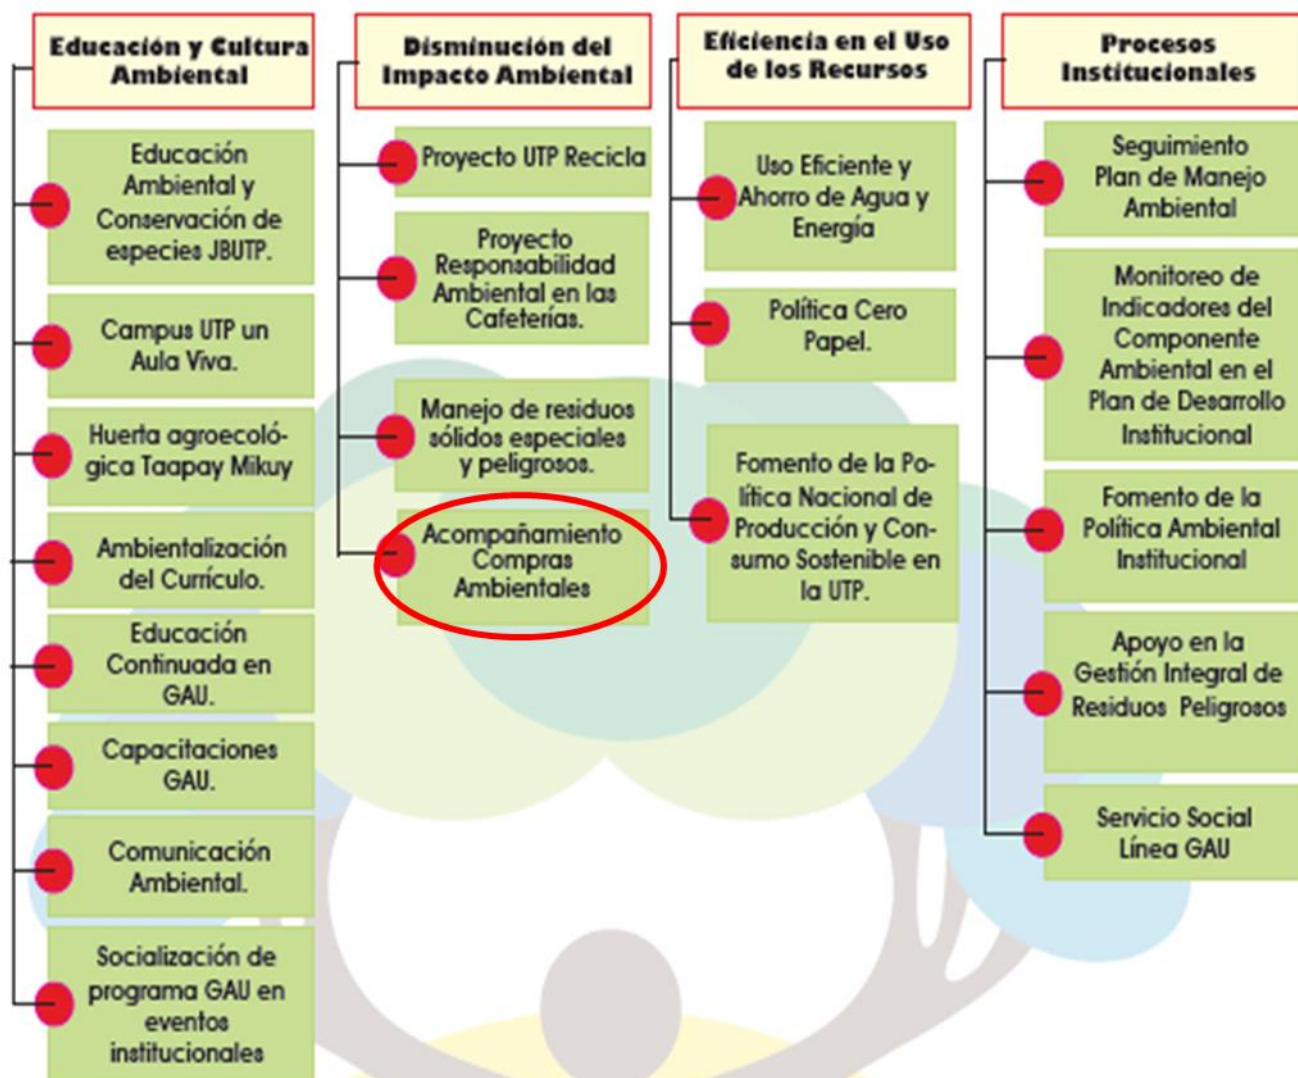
Educación y Cultura Ambiental

Educación Ambiental y Conservación de especies JBUTP.

Campus UTP un Aula Viva.

Huerta agroecológica Taapay Mikuy

Ambientalización del Currículo.

Educación Continuada en GAU.

Capacitaciones GAU.

Comunicación Ambiental.

Socialización de programa GAU en eventos institucionales

Disminución del Impacto Ambiental

Proyecto UTP Recicla

Proyecto Responsabilidad Ambiental en las Cafeterías.

Manejo de residuos sólidos especiales y peligrosos.

Acompañamiento Compras Ambientales

Eficiencia en el Uso de los Recursos

Uso Eficiente y Ahorro de Agua y Energía

Política Cero Papel.

Fomento de la Política Nacional de Producción y Consumo Sostenible en la UTP.

Procesos Institucionales

Seguimiento Plan de Manejo Ambiental

Monitoreo de Indicadores del Componente Ambiental en el Plan de Desarrollo Institucional

Fomento de la Política Ambiental Institucional

Apoyo en la Gestión Integral de Residuos Peligrosos

Servicio Social Línea GAU